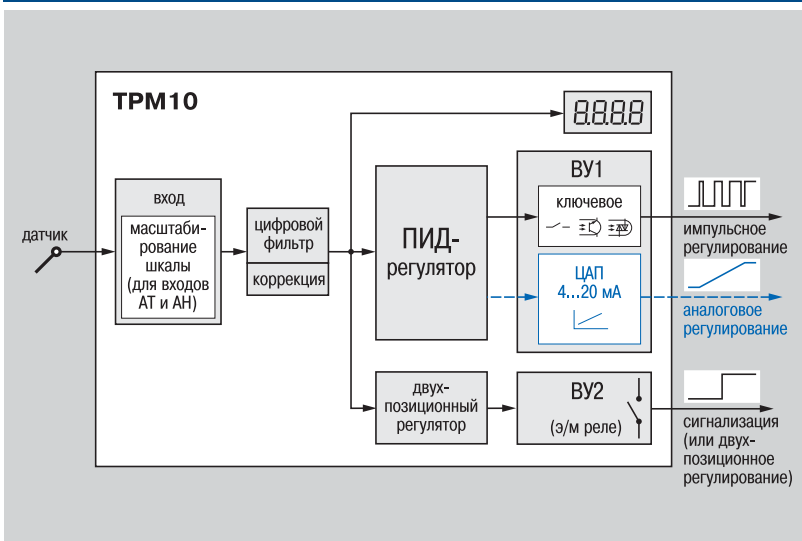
ТРМ10

8.8.8.8

датчик

вход

масштабирование шкалы (для входов АТ и АН)

цифровой фильтр

коррекция

ПИД-регулятор

ВУ1

ключевое

ЦАП 4...20 мА

импульсное регулирование

аналоговое регулирование

двухпозиционный регулятор

ВУ2

(э/м реле)

сигнализация (или двухпозиционное регулирование)